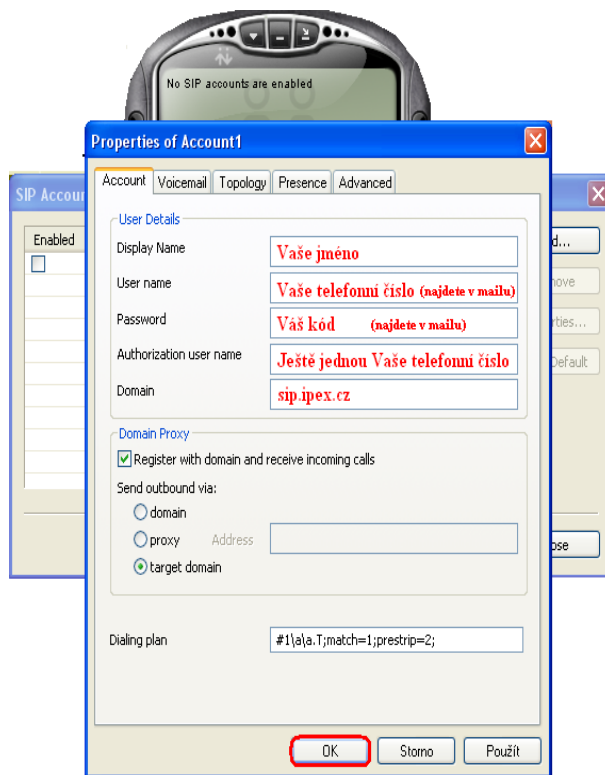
No SIP accounts are enabled

Properties of Account1

SIP Accou

Enabled

Account Voicemail Topology Presence Advanced

User Details

Display Name Vaše jméno

User name Vaše telefonní číslo (najdete v mailu)

Password Váš kód (najdete v mailu)

Authorization user name Ještě jednou Vaše telefonní číslo

Domain sip.ipex.cz

Domain Proxy

Register with domain and receive incoming calls

Send outbound via:

domain

proxy Address

target domain

Dialing plan #1\a\a.T;match=1;prestrip=2;

d...

nove

rties...

Default

ose

OK Storno Použít